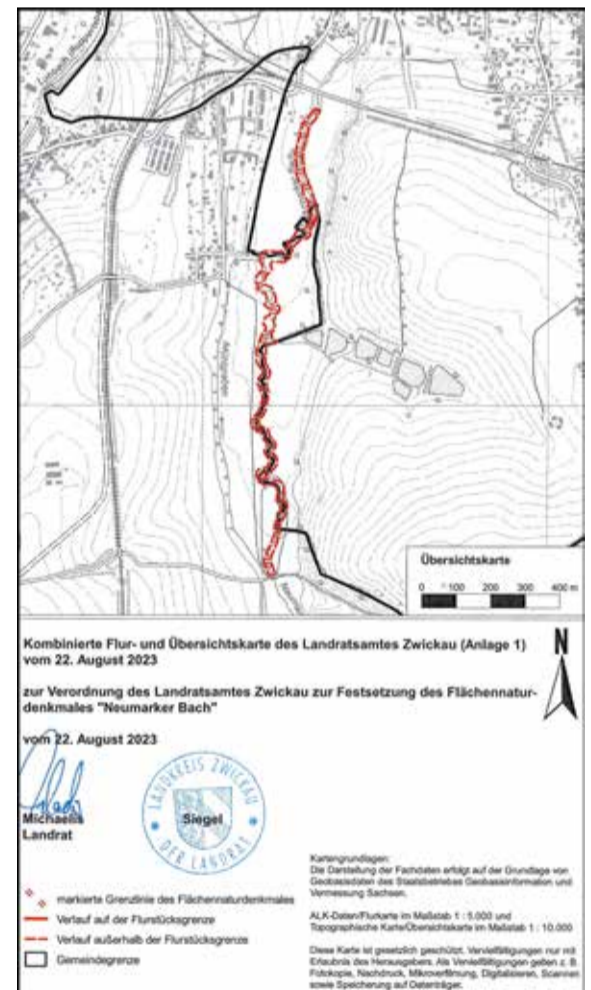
Übersichtskarte

0 100 200 300 400 m

Kombinierte Flur- und Übersichtskarte des Landratsamtes Zwickau (Anlage 1) vom 22. August 2023

N

zur Verordnung des Landratsamtes Zwickau zur Festsetzung des Flächennaturdenkmales "Neumarker Bach"

vom 22. August 2023

LANDKREIS ZWICKAU
Siegel
DER LANDRAT

Michaelis
Landrat

Kartengrundlagen:
Die Darstellung der Fachdaten erfolgt auf der Grundlage von Geobasisdaten des Staatsbetriebes Geobasisinformation und Vermessung Sachsen.

ALK-Daten/Flurkarte im Maßstab 1 : 5.000 und Topographische Karte/Übersichtskarte im Maßstab 1 : 10.000

Diese Karte ist gesetzlich geschützt. Vervielfältigungen nur mit Erlaubnis des Herausgebers. Als Vervielfältigungen gelten z. B. Fotokopie, Nachdruck, Mikroverfilmung, Digitalisieren, Scannen sowie Speicherung auf Datenträger.

markierte Grenzlinie des Flächennaturdenkmales
Verlauf auf der Flurstücksgrenze
Verlauf außerhalb der Flurstücksgrenze
Gemeindegrenze